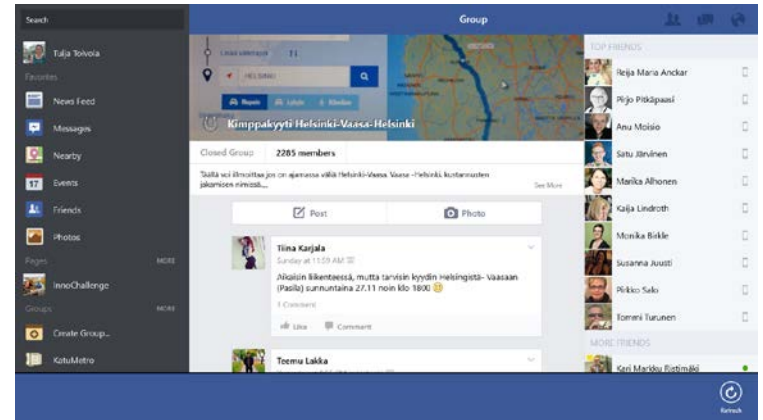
Search

Talja Toivola

Favorites

News Feed

Messages

Nearby

17 Events

Friends

Photos

Pages MORE

InnoChallenge

Groups MORE

Create Group...

KatuMetro

Group

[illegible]

HELSINKI

Kimppakyyti Helsinki-Vaasa-Helsinki

Closed Group 2285 members

Täällä voi ilmoittaa jos on ajamassa välillä Helsinki-Vaasa-Vaasa-Helsinki kustannusten jakamisen nimissä...

See More

Post

Photo

Tiina Karjala

Sunday at 11:59 AM

Aikaisin liikenteessä, mutta tarvisin kyydin Helsingistä- Vaasaan (Pasila) sunnuntaina 27.11 noin klo 1800 😊

1 Comment

Like Comment

Teemu Lakka

TOP FRIENDS

Reija Maria Anckar

Pirjo Pitkäpaasi

Anu Moisio

Satu Järvinen

Marika Alhonen

Kaija Lindroth

Monika Birkle

Susanna Juusti

Pirkko Salo

Tommi Turunen

MORE FRIENDS

Kari Markku Ristimäki

Refresh